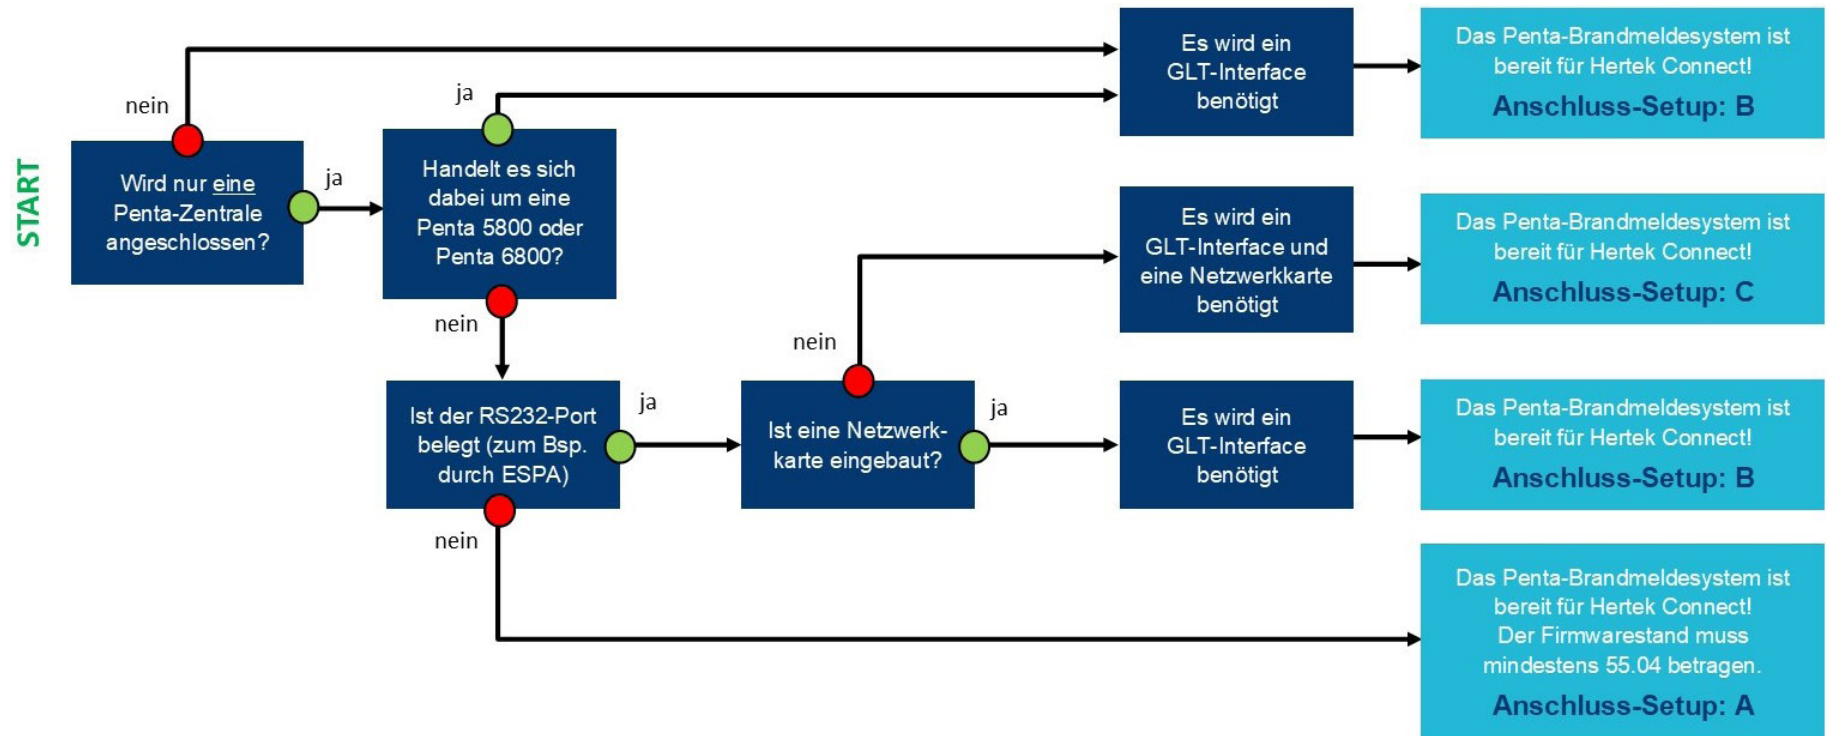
START

Wird nur eine Penta-Zentrale angeschlossen?

nein

ja

Handelt es sich dabei um eine Penta 5800 oder Penta 6800?

ja

nein

Es wird ein GLT-Interface benötigt

Das Penta-Brandmeldesystem ist bereit für Hertek Connect!
Anschluss-Setup: B

Ist der RS232-Port belegt (zum Bsp. durch ESPA)

ja

nein

Ist eine Netzwerkkarte eingebaut?

nein

ja

Es wird ein GLT-Interface und eine Netzwerkkarte benötigt

Das Penta-Brandmeldesystem ist bereit für Hertek Connect!
Anschluss-Setup: C

Es wird ein GLT-Interface benötigt

Das Penta-Brandmeldesystem ist bereit für Hertek Connect!
Anschluss-Setup: B

Das Penta-Brandmeldesystem ist bereit für Hertek Connect! Der Firmwarestand muss mindestens 55.04 betragen.
Anschluss-Setup: A